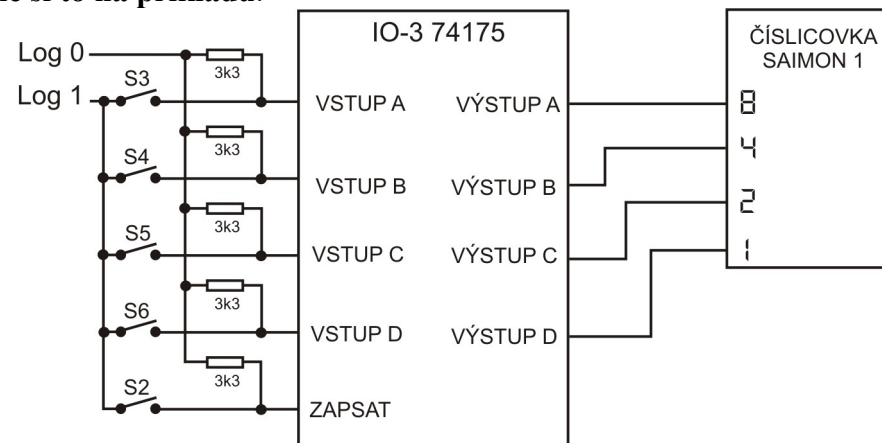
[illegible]e si to na příkladu:

IO-3 74175

ČÍSLICOVKA SAIMON 1

Log 0

Log 1

S3

S4

S5

S6

S2

3k3

3k3

3k3

3k3

3k3

VSTUP A

VSTUP B

VSTUP C

VSTUP D

ZAPSAT

VÝSTUP A

VÝSTUP B

VÝSTUP C

VÝSTUP D

8

4

2

1